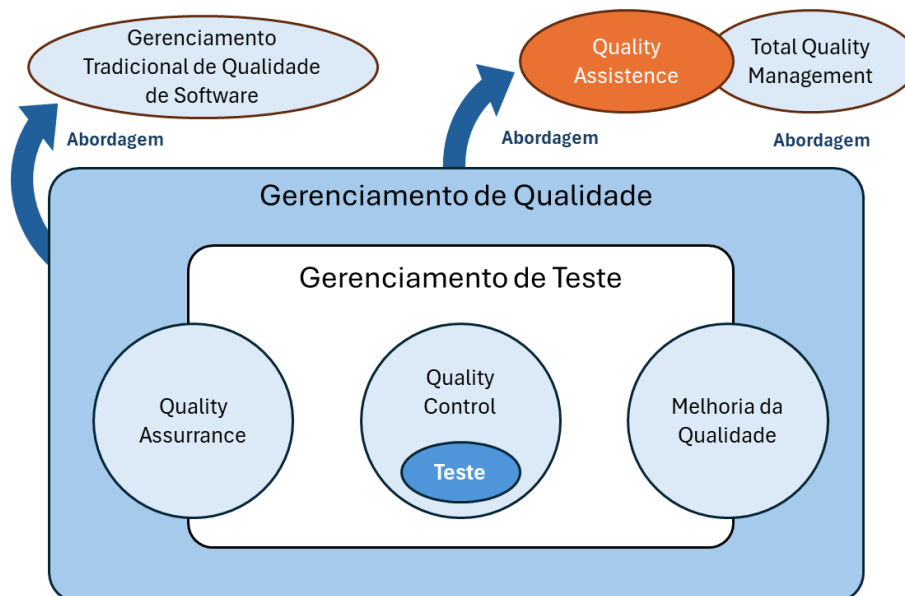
Gerenciamento Tradicional de Qualidade de Software

Quality Assistence

Total Quality Management

Abordagem

Abordagem

Abordagem

Gerenciamento de Qualidade

Gerenciamento de Teste

Quality Assurance

Quality Control

Teste

Melhoria da Qualidade